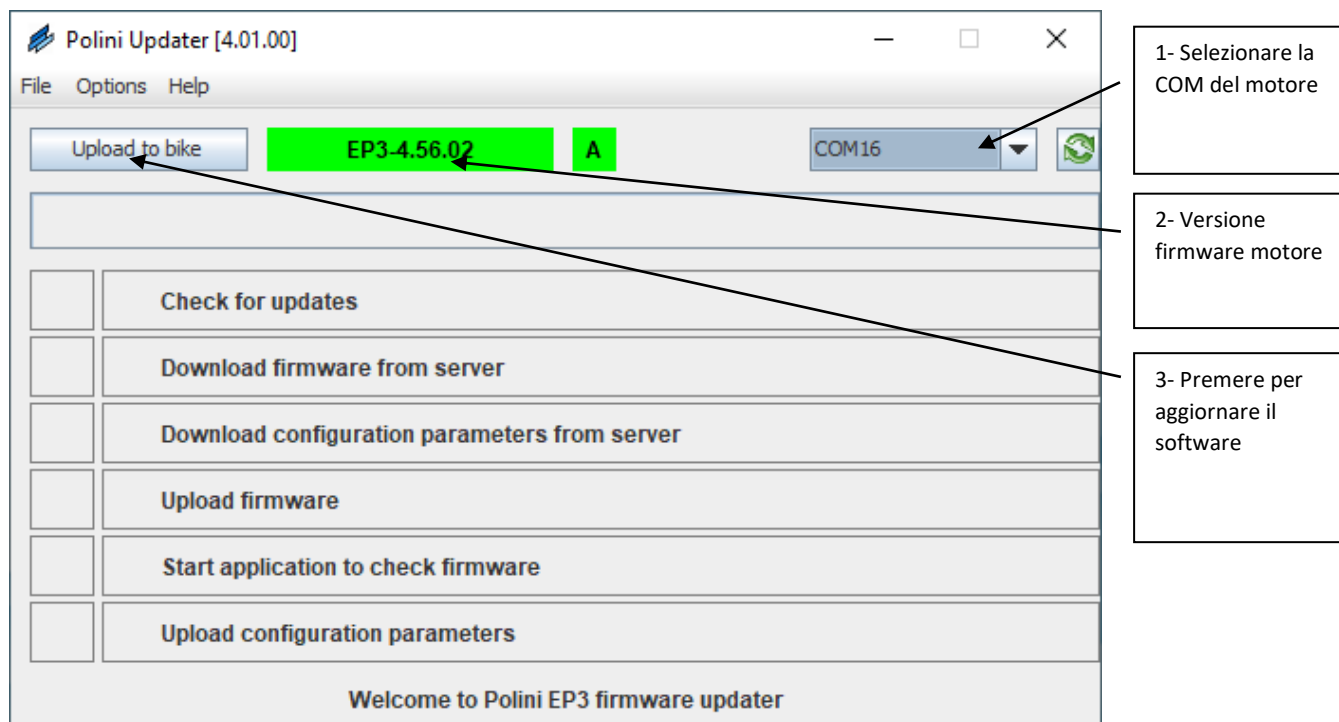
Polini Updater [4.01.00]

File Options Help

Upload to bike

EP3-4.56.02

A

COM16

Check for updates

Download firmware from server

Download configuration parameters from server

Upload firmware

Start application to check firmware

Upload configuration parameters

Welcome to Polini EP3 firmware updater

1- Selezionare la COM del motore

2- Versione firmware motore

3- Premere per aggiornare il software